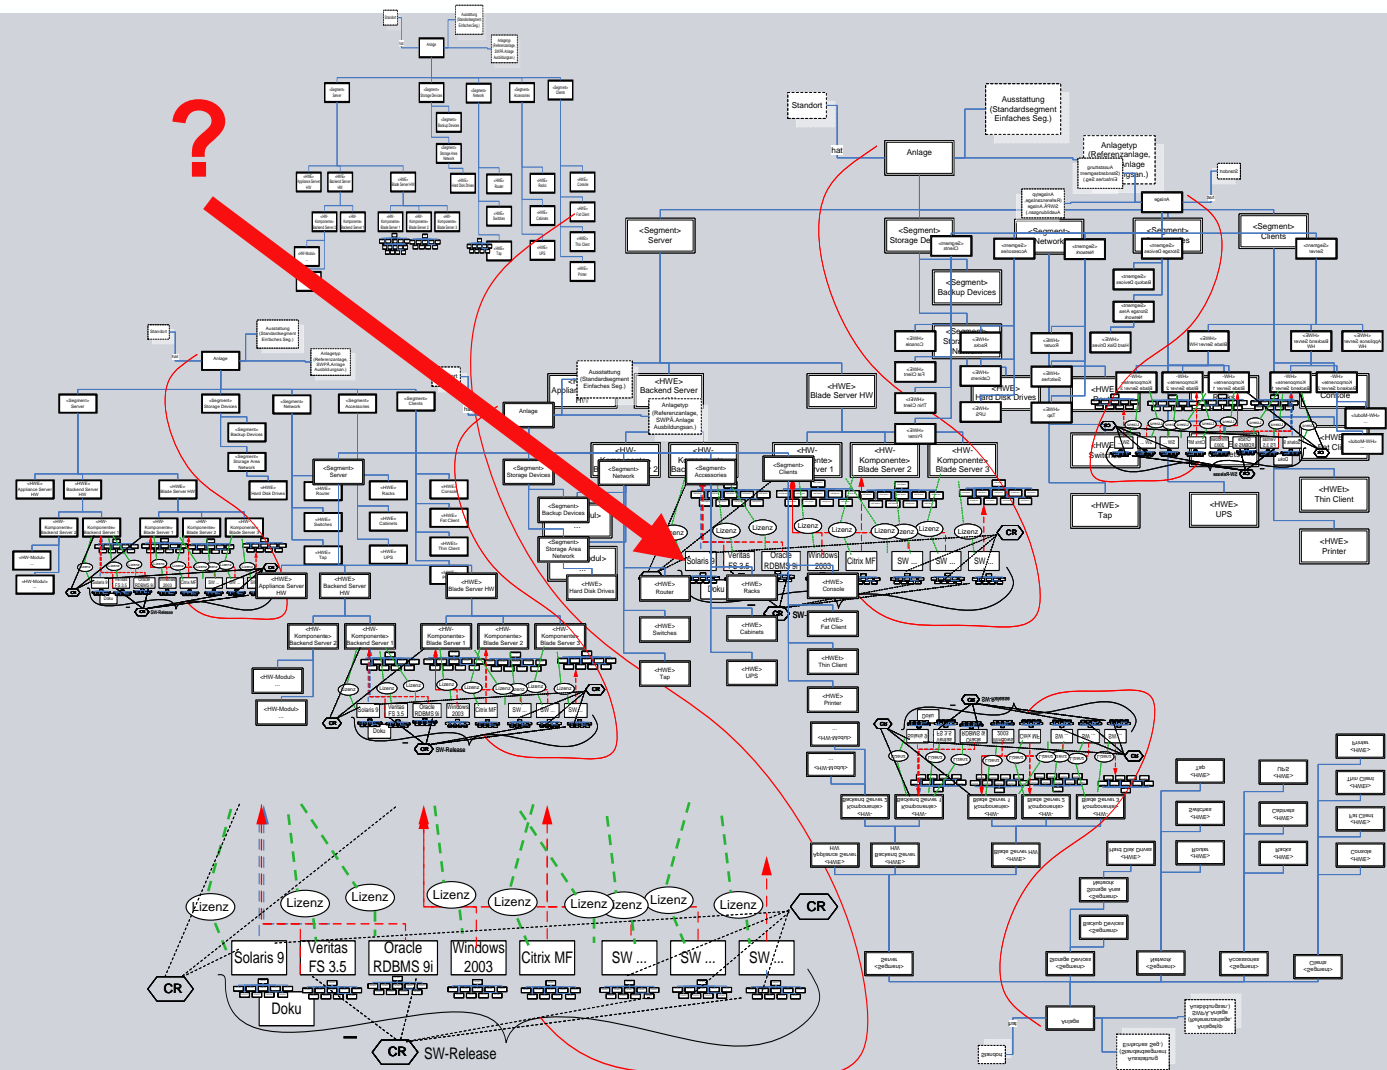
?

Standort

Ausstattung (Standardsegment Einfaches Seg.)

hat

Anlage

Anlagetyp (Referenzanlage, SWPA Anlage Ausbildungsan.)

<Segment> Server

<Segment> Storage Devices

<Segment> Network

<Segment> Clients

<Segment> Backup Devices

<HWE> Blade Server HW

<HWE> Backend Server

<HWE> Tap

<HWE> UPS

<HWE> Thin Client

<HWE> Printer

<HWE> Router

<HWE> Racks

<HWE> Switches

<HWE> Cabinets

<HWE> Console

<HWE> Fat Client

<HWE> Hard Disk Drives

<HWE> Appliance Server HW

<HW-Komponente> Blade Server 1

<HW-Komponente> Blade Server 2

<HW-Komponente> Blade Server 3

<HW-Komponente> Backend Server 1

<HW-Komponente> Backend Server 2

<HW-Modul> ...

Lizenz

Lizenz

Lizenz

Lizenz

Lizenz

Lizenz

Lizenz

Lizenz

Lizenz

CR

CR

Solaris 9

Veritas FS 3.5

Oracle RDBMS 9i

Windows 2003

Citrix MF

SW ...

SW ...

SW...

Doku

CR

SW-Release